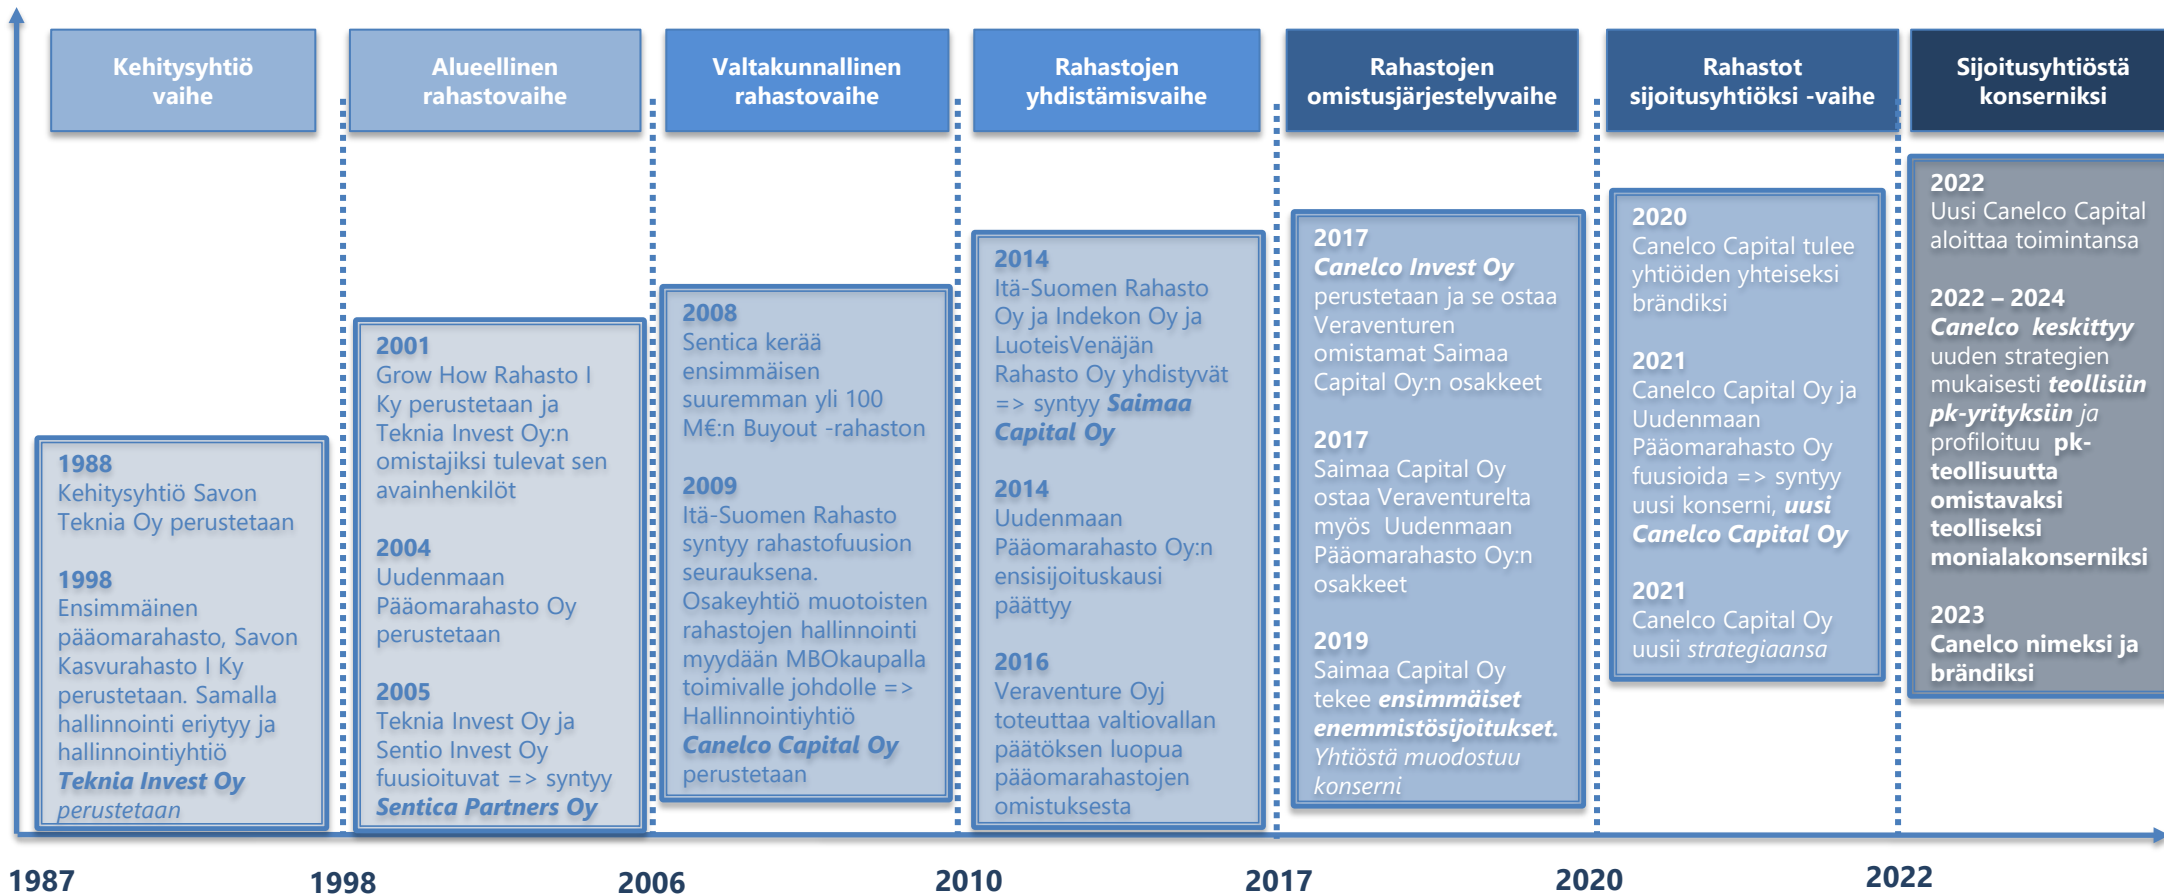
Kehitysyhtiö vaihe

Alueellinen rahastovaihe

Valtakunnallinen rahastovaihe

Rahastojen yhdistämisvaihe

Rahastojen omistusjärjestelyvaihe

Rahastot sijoitusyhtiöksi -vaihe

Sijoitusyhtiöstä konserniksi

1988
Kehitysyhtiö Savon Teknia Oy perustetaan

1998
Ensimmäinen pääomarahasto, Savon Kasvurahasto I Ky perustetaan. Samalla hallinnointi eriytyy ja hallinnointiyhtiö ***Teknia Invest Oy*** *perustetaan*

2001
Grow How Rahasto I Ky perustetaan ja Teknia Invest Oy:n omistajiksi tulevat sen avainhenkilöt

2004
Uudenmaan Pääomarahasto Oy perustetaan

2005
Teknia Invest Oy ja Sentio Invest Oy fuusioituvat => syntyy ***Sentica Partners Oy***

2008
Sentica kerää ensimmäisen suuremman yli 100 M€:n Buyout -rahaston

2009
Itä-Suomen Rahasto syntyy rahastofuusion seurauksena. Osakeyhtiö muotoisten rahastojen hallinnointi myydään MBOkaupalla toimivalle johdolle => Hallinnointiyhtiö ***Canelco Capital Oy*** perustetaan

2014
Itä-Suomen Rahasto Oy ja Indekon Oy ja LuoteisVenäjän Rahasto Oy yhdistyvät => syntyy ***Saimaa Capital Oy***

2014
Uudenmaan Pääomarahasto Oy:n ensisijoituskausi päättyy

2016
Veraventure Oyj toteuttaa valtiovallan päätöksen luopua pääomarahastojen omistuksesta

2017
***Canelco Invest Oy*** perustetaan ja se ostaa Veraventuren omistamat Saimaa Capital Oy:n osakkeet

2017
Saimaa Capital Oy ostaa Veraventurelta myös Uudenmaan Pääomarahasto Oy:n osakkeet

2019
Saimaa Capital Oy tekee ***ensimmäiset enemmistösijoitukset.*** *Yhtiöstä muodostuu konserni*

2020
Canelco Capital tulee yhtiöiden yhteiseksi brändiksi

2021
Canelco Capital Oy ja Uudenmaan Pääomarahasto Oy fuusioida => syntyy uusi konserni, ***uusi Canelco Capital Oy***

2021
Canelco Capital Oy uusii *strategiaansa*

2022
Uusi Canelco Capital aloittaa toimintansa

2022 – 2024
***Canelco keskittyy*** uuden strategien mukaisesti ***teollisiin pk-yrityksiin*** *ja* profiloituu **pk-teollisuutta omistavaksi teolliseksi monialakonserniksi**

2023
**Canelco nimeksi ja brändiksi**

1987
1998
2006
2010
2017
2020
2022